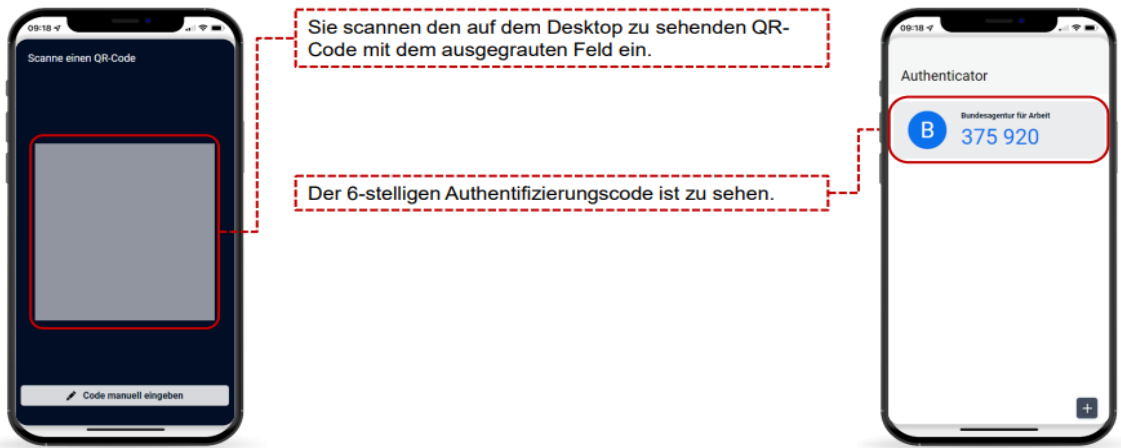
09:18

Scanne einen QR-Code

Code manuell eingeben

Sie scannen den auf dem Desktop zu sehenden QR-Code mit dem ausgegrauten Feld ein.

Der 6-stelligen Authentifizierungscode ist zu sehen.

09:18

Authenticator

B

Bundesagentur für Arbeit

375 920

+